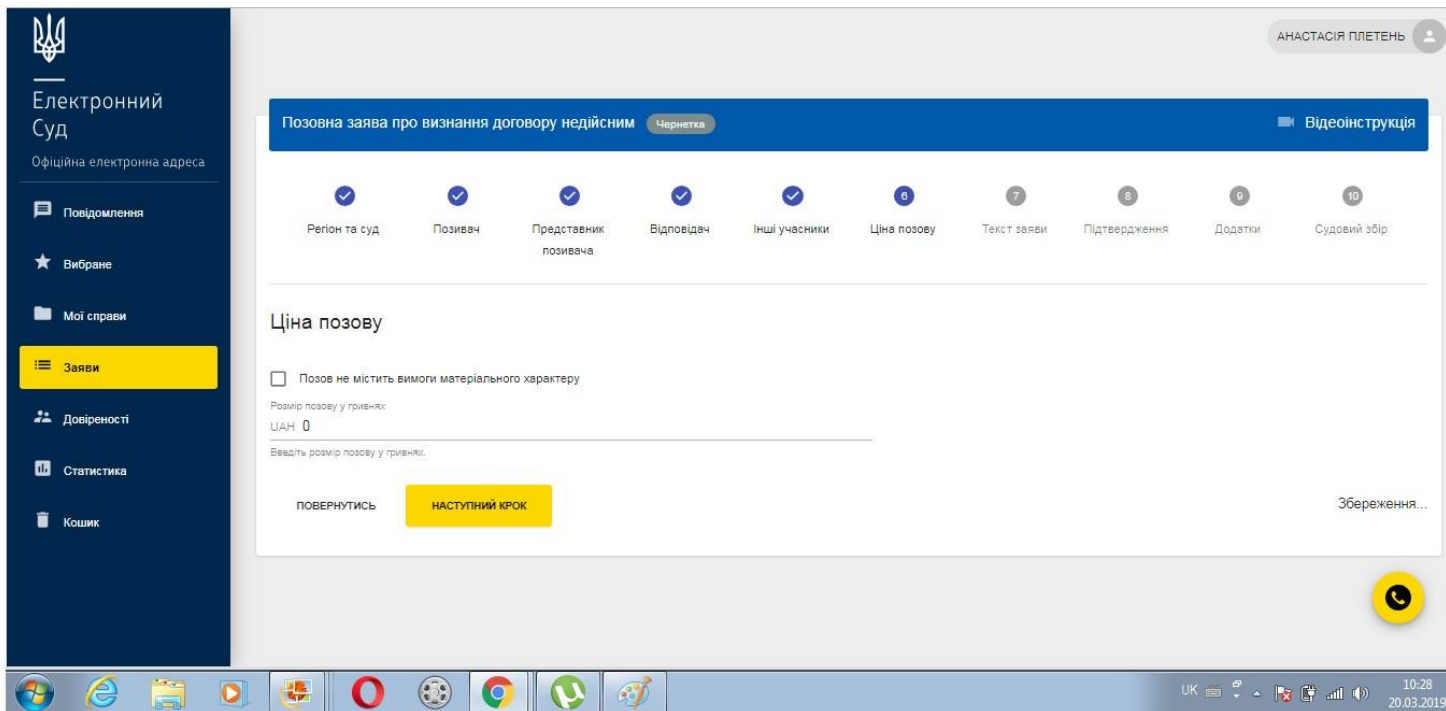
Електронний Суд
Офіційна електронна адреса

Повідомлення
Вибране
Мої справи
Заяви
Довіреності
Статистика
Кошик

АНАСТАСІЯ ПЛЕТЕНЬ

Позовна заява про визнання договору недійсним Чернетка
Відеоінструкція

Регіон та суд
Позивач
Представник позивача
Відповідач
Інші учасники
6 Ціна позову
7 Текст заяви
8 Підтвердження
9 Додатки
10 Судовий збір

Ціна позову

Позов не містить вимоги матеріального характеру

Розмір позову у гривнях
UAH 0
Введіть розмір позову у гривнях.

ПОВЕРНУТИСЬ
НАСТУПНИЙ КРОК

Збереження...

UK
10:28
20.03.2019